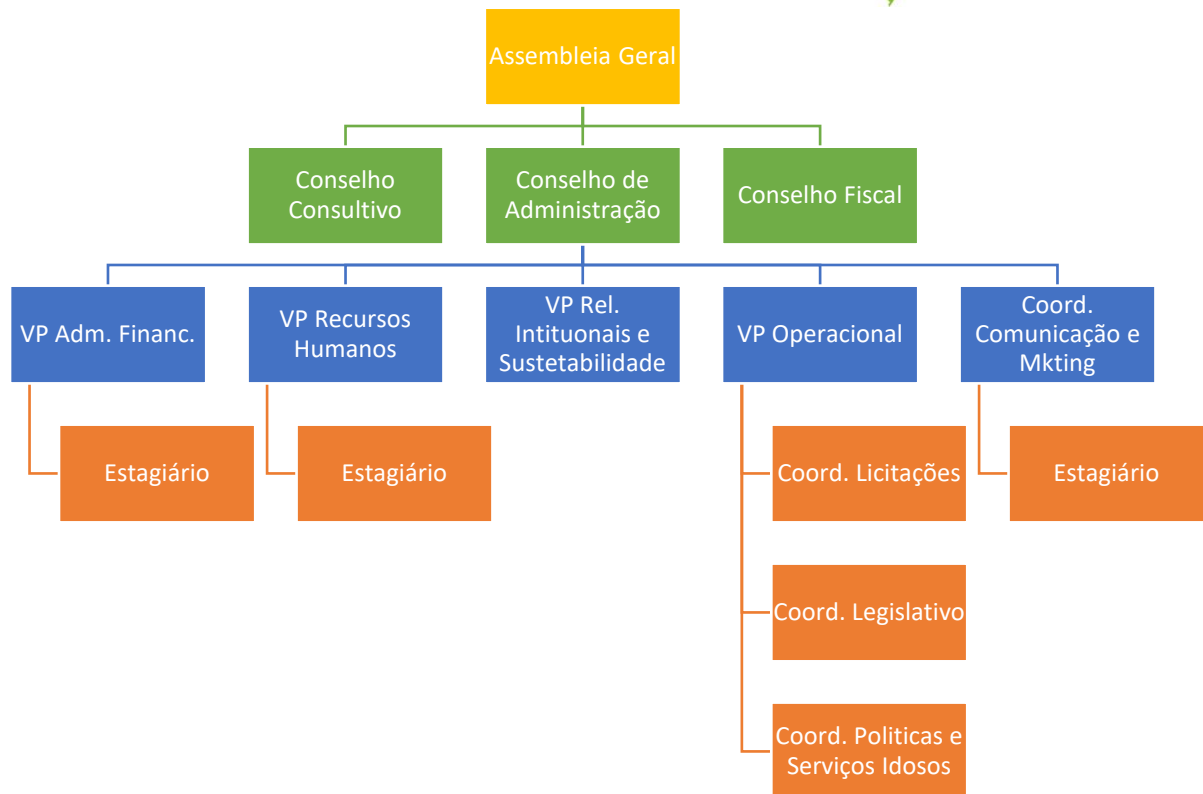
Assembleia Geral

Conselho Consultivo

Conselho de Administração

Conselho Fiscal

VP Adm. Financ.

VP Recursos Humanos

VP Rel. Intituonais e Sustetabilidade

VP Operacional

Coord. Comunicação e Mkting

Estagiário

Estagiário

Coord. Licitações

Estagiário

Coord. Legislativo

Coord. Politicas e Serviços Idosos